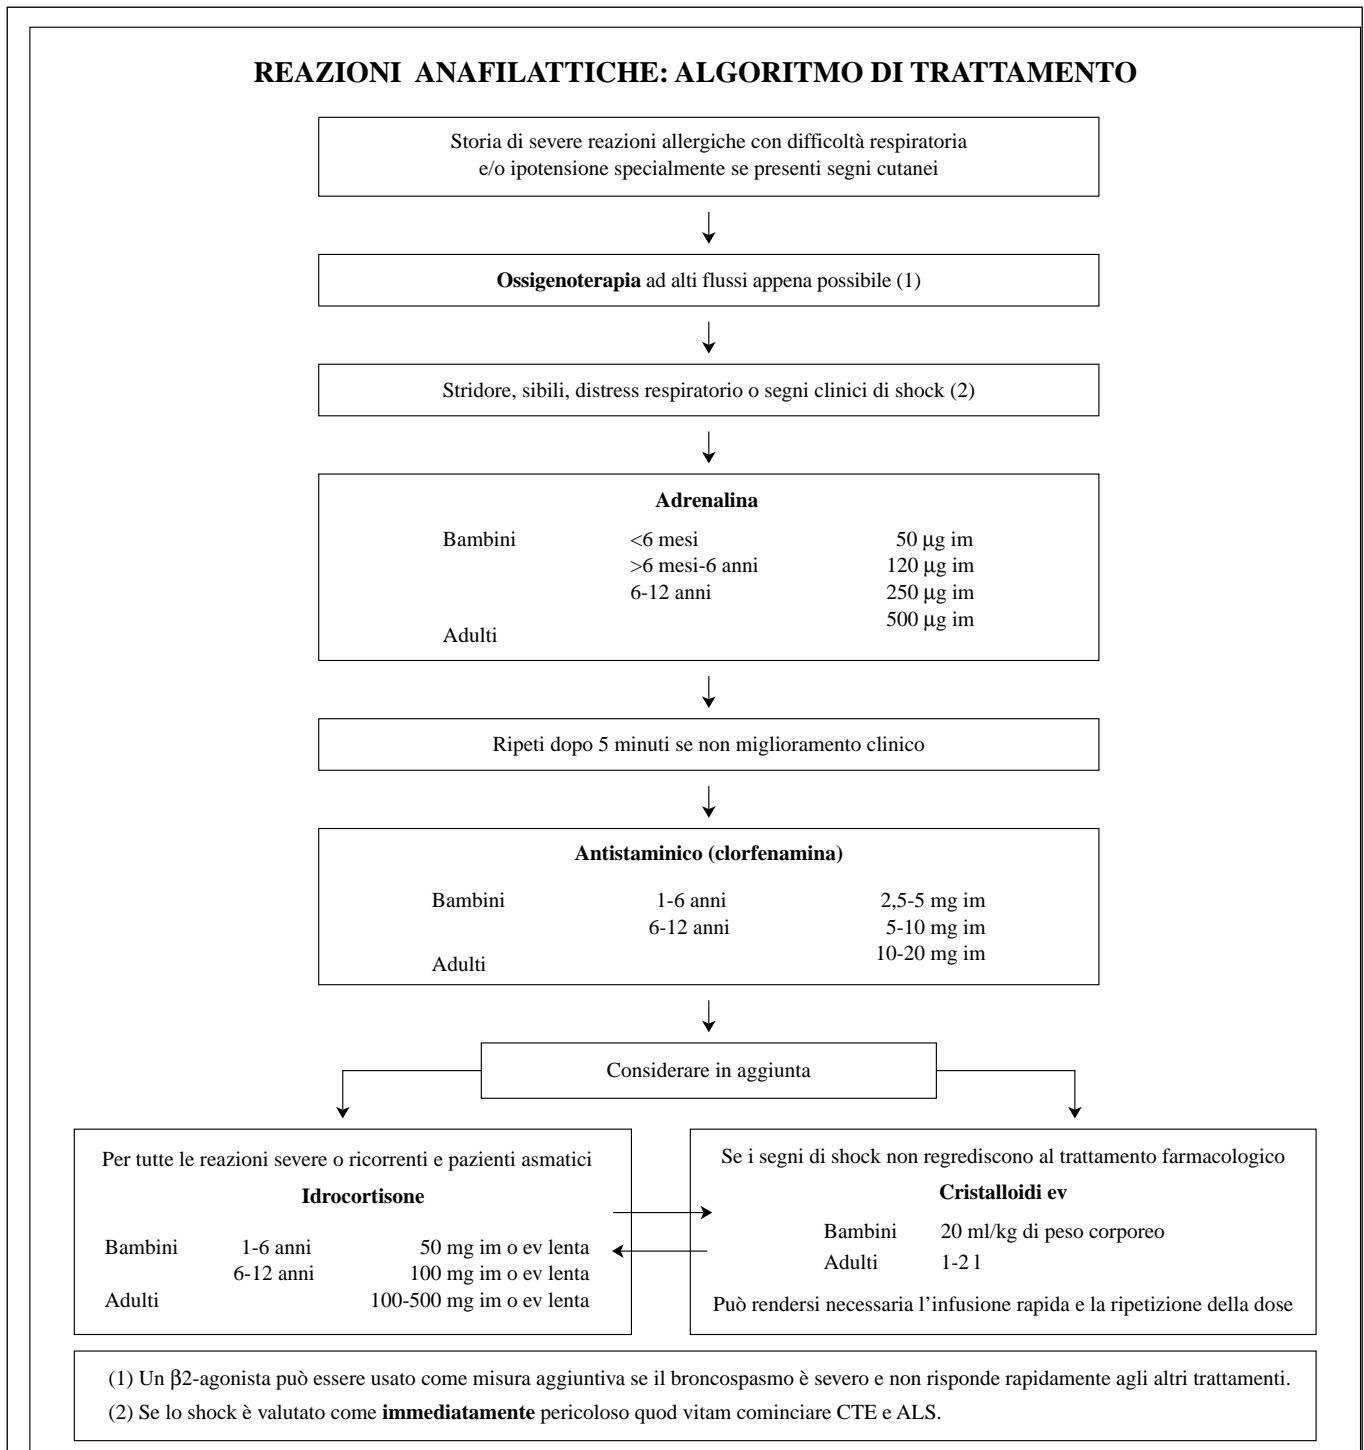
REAZIONI ANAFILATTICHE: ALGORITMO DI TRATTAMENTO

Storia di severe reazioni allergiche con difficoltà respiratoria e/o ipotensione specialmente se presenti segni cutanei

Ossigenoterapia ad alti flussi appena possibile (1)

Stridore, sibili, distress respiratorio o segni clinici di shock (2)

Adrenalina

| | | |
|---|---|---|
| Bambini | <6 mesi | 50 μg im |
| | >6 mesi-6 anni | 120 μg im |
| | 6-12 anni | 250 μg im |
| Adulti | | 500 μg im |

Ripeti dopo 5 minuti se non miglioramento clinico

Antistaminico (clorfenamina)

| | | |
|---|---|---|
| Bambini | 1-6 anni | 2,5-5 mg im |
| | 6-12 anni | 5-10 mg im |
| Adulti | | 10-20 mg im |

Considerare in aggiunta

Per tutte le reazioni severe o ricorrenti e pazienti asmatici

Idrocortisone

| | | |
|---|---|---|
| Bambini | 1-6 anni | 50 mg im o ev lenta |
| | 6-12 anni | 100 mg im o ev lenta |
| Adulti | | 100-500 mg im o ev lenta |

Se i segni di shock non regrediscono al trattamento farmacologico

Cristalloidi ev

| | |
|---|---|
| Bambini | 20 ml/kg di peso corporeo |
| Adulti | 1-2 l |

Può rendersi necessaria l'infusione rapida e la ripetizione della dose

(1) Un β2-agonista può essere usato come misura aggiuntiva se il broncospasmo è severo e non risponde rapidamente agli altri trattamenti.
(2) Se lo shock è valutato come immediatamente pericoloso quod vitam cominciare CTE e ALS.